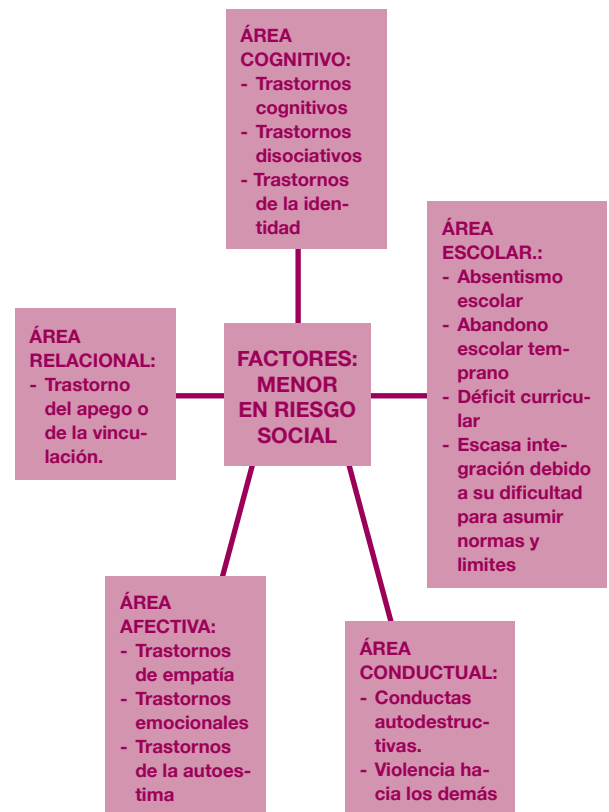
ÁREA COGNITIVO:
- Trastornos cognitivos
- Trastornos disociativos
- Trastornos de la identidad

ÁREA ESCOLAR.:
- Absentismo escolar
- Abandono escolar temprano
- Déficit curricular
- Escasa integración debido a su dificultad para asumir normas y limites

ÁREA RELACIONAL:
- Trastorno del apego o de la vinculación.

FACTORES: MENOR EN RIESGO SOCIAL

ÁREA AFECTIVA:
- Trastornos de empatía
- Trastornos emocionales
- Trastornos de la autoestima

ÁREA CONDUCTUAL:
- Conductas autodestructivas.
- Violencia hacia los demás